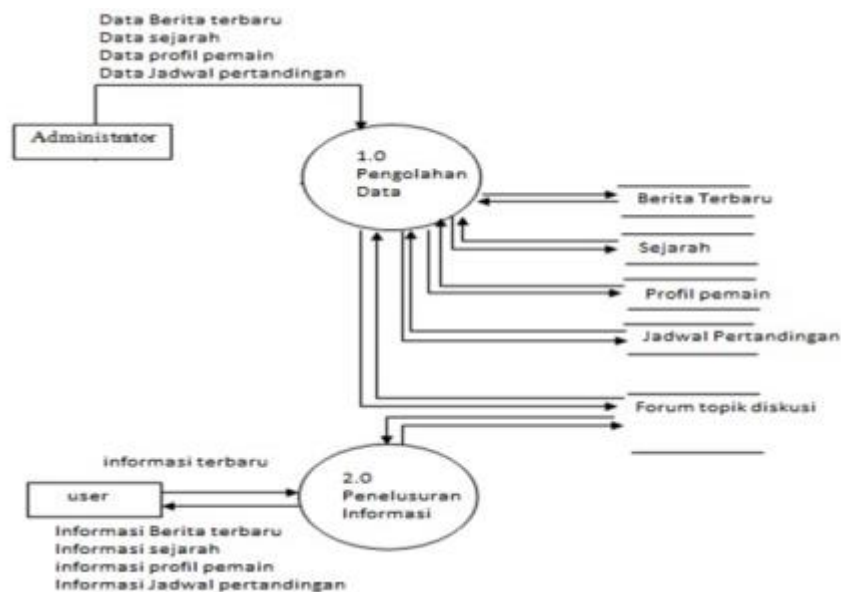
Data Berita terbaru
Data sejarah
Data profil pemain
Data Jadwal pertandingan

Administrator

1.0
Pengolahan
Data

Berita Terbaru

Sejarah

Profil pemain

Jadwal Pertandingan

Forum topik diskusi

informasi terbaru

user

2.0
Penelusuran
Informasi

Informasi Berita terbaru
Informasi sejarah
informasi profil pemain
Informasi Jadwal pertandingan